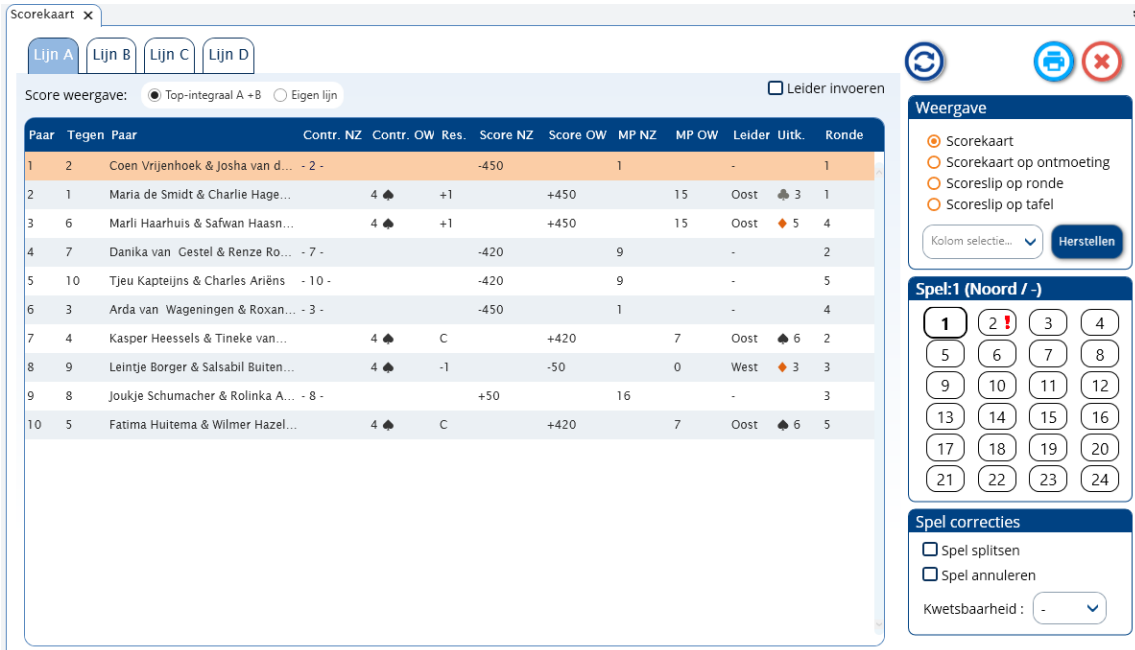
Scorekaart ✕

Lijn A | Lijn B | Lijn C | Lijn D

Score weergave: Top-integraal A +B  Eigen lijn

Leider invoeren

| Paar | Tegen | Paar | Contr. NZ | Contr. OW | Res. | Score NZ | Score OW | MP NZ | MP OW | Leider | Uitk. | Ronde |
|---|---|---|---|---|---|---|---|---|---|---|---|---|
| 1 | 2 | Coen Vrijenhoek & Josha van d... | - 2 - | | | -450 | | 1 | | - | | 1 |
| 2 | 1 | Maria de Smidt & Charlie Hage... | | 4 ♠ | +1 | | +450 | | 15 | Oost | ♣ 3 | 1 |
| 3 | 6 | Marli Haarhuis & Safwan Haasn... | | 4 ♠ | +1 | | +450 | | 15 | Oost | ♦ 5 | 4 |
| 4 | 7 | Danika van Gestel & Renze Ro... | - 7 - | | | -420 | | 9 | | - | | 2 |
| 5 | 10 | Tjeu Kapteijns & Charles Ariëns | - 10 - | | | -420 | | 9 | | - | | 5 |
| 6 | 3 | Arda van Wageningen & Roxan... | - 3 - | | | -450 | | 1 | | - | | 4 |
| 7 | 4 | Kasper Heessels & Tineke van... | | 4 ♠ | C | | +420 | | 7 | Oost | ♠ 6 | 2 |
| 8 | 9 | Leintje Borger & Salsabil Buiten... | | 4 ♠ | -1 | | -50 | | 0 | West | ♦ 3 | 3 |
| 9 | 8 | Joukje Schumacher & Rolinka A... | - 8 - | | | +50 | | 16 | | - | | 3 |
| 10 | 5 | Fatima Huitema & Wilmer Hazel... | | 4 ♠ | C | | +420 | | 7 | Oost | ♠ 6 | 5 |

Weergave
Scorekaart
Scorekaart op ontmoeting
Scoreslip op ronde
Scoreslip op tafel
Kolom selectie...
Herstellen

Spel:1 (Noord / -)
1 2 ! 3 4
5 6 7 8
9 10 11 12
13 14 15 16
17 18 19 20
21 22 23 24

Spel correcties
Spel splitsen
Spel annuleren
Kwetsbaarheid : -